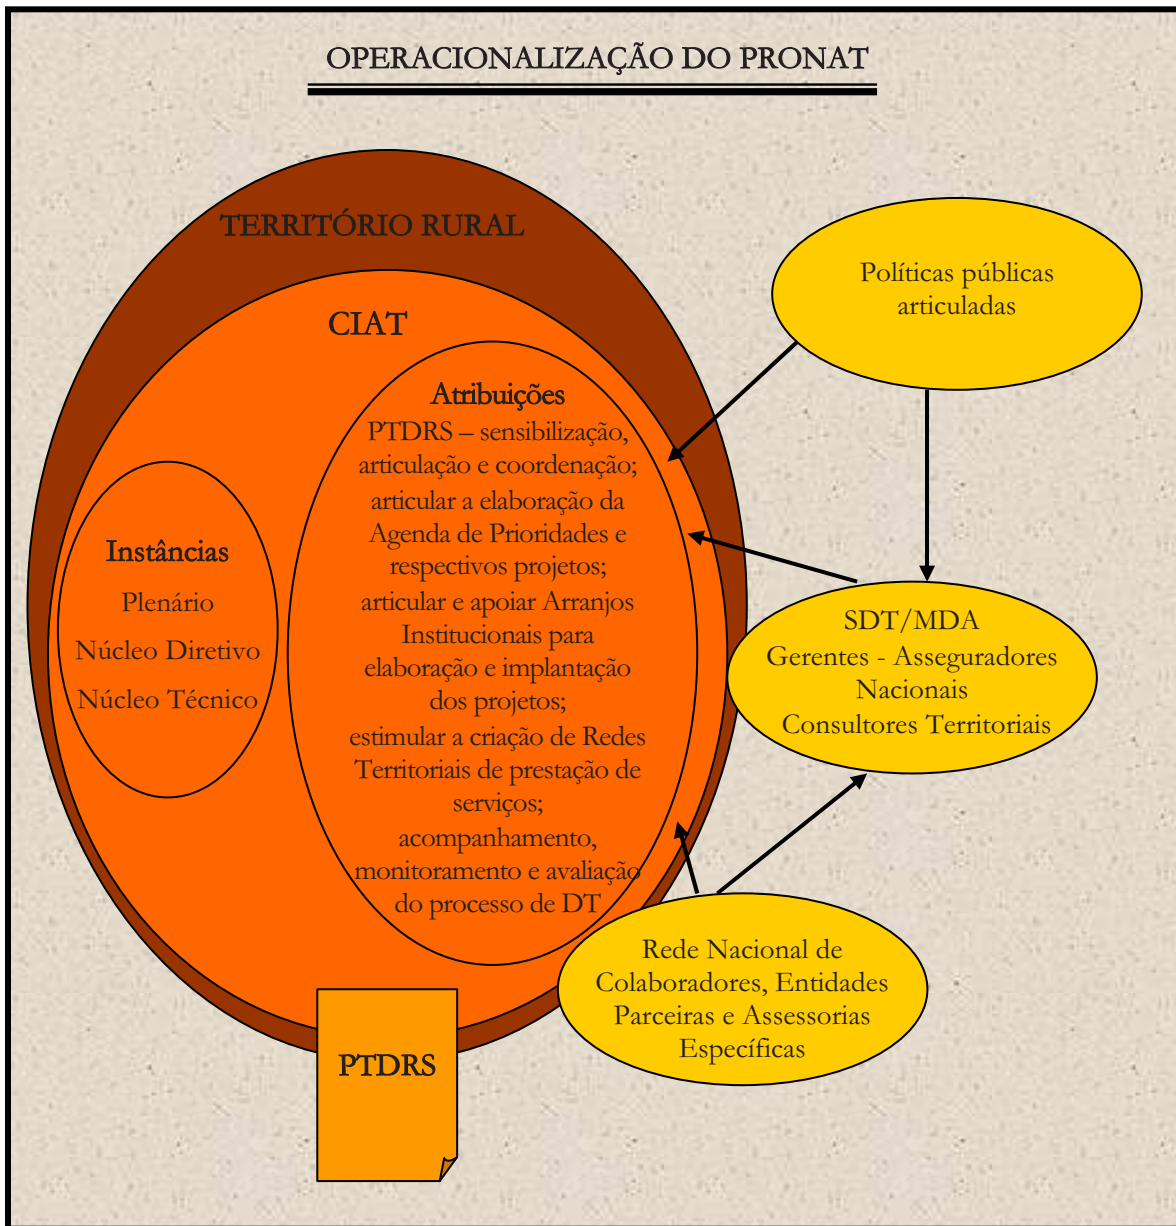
OPERACIONALIZAÇÃO DO PRONAT

TERRITÓRIO RURAL

CIAT

Instâncias
Plenário
Núcleo Diretivo
Núcleo Técnico

Atribuições
PTDRS – sensibilização, articulação e coordenação; articular a elaboração da Agenda de Prioridades e respectivos projetos; articular e apoiar Arranjos Institucionais para elaboração e implantação dos projetos; estimular a criação de Redes Territoriais de prestação de serviços; acompanhamento, monitoramento e avaliação do processo de DT

Políticas públicas articuladas

SDT/MDA
Gerentes - Asseguradores Nacionais
Consultores Territoriais

Rede Nacional de Colaboradores, Entidades Parceiras e Assessorias Específicas

PTDRS